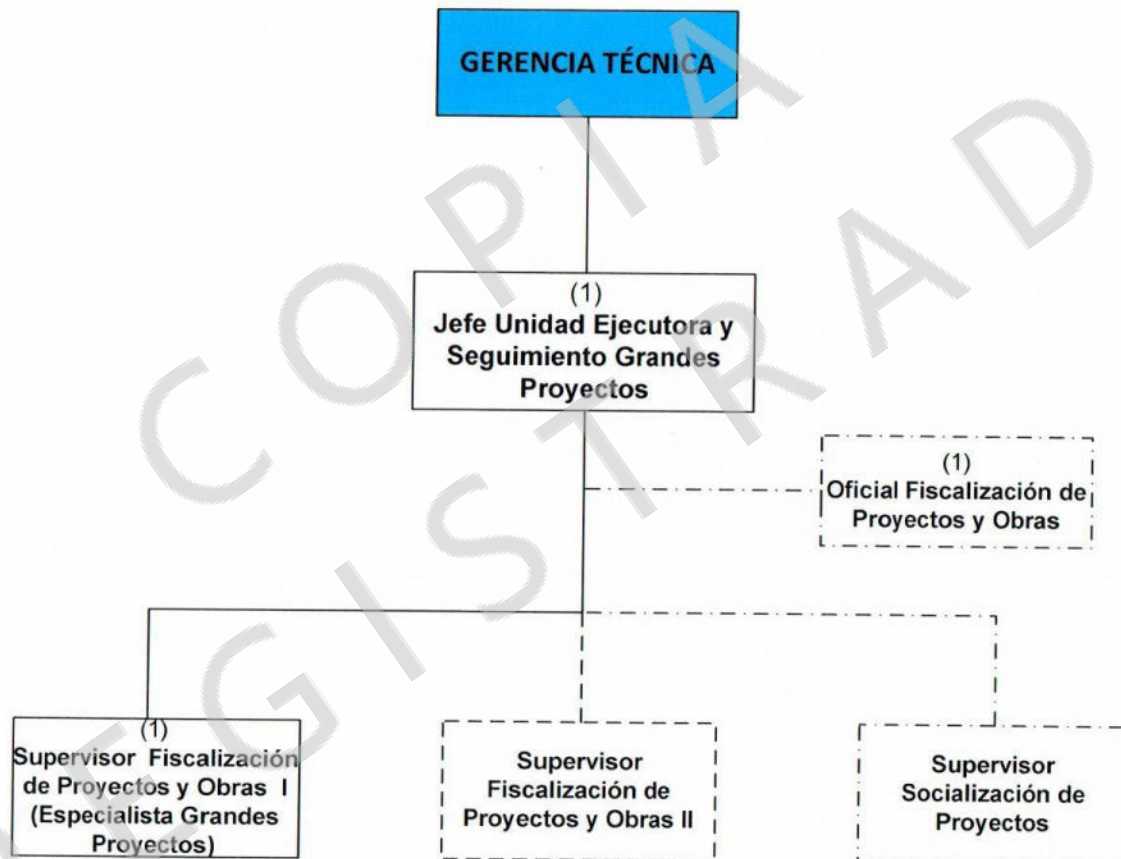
GERENCIA TÉCNICA

(1)
Jefe Unidad Ejecutora y Seguimiento Grandes Proyectos

(1)
Oficial Fiscalización de Proyectos y Obras

(1)
Supervisor Fiscalización de Proyectos y Obras I (Especialista Grandes Proyectos)

Supervisor Fiscalización de Proyectos y Obras II

Supervisor Socialización de Proyectos

COPIA
REGISTRADA